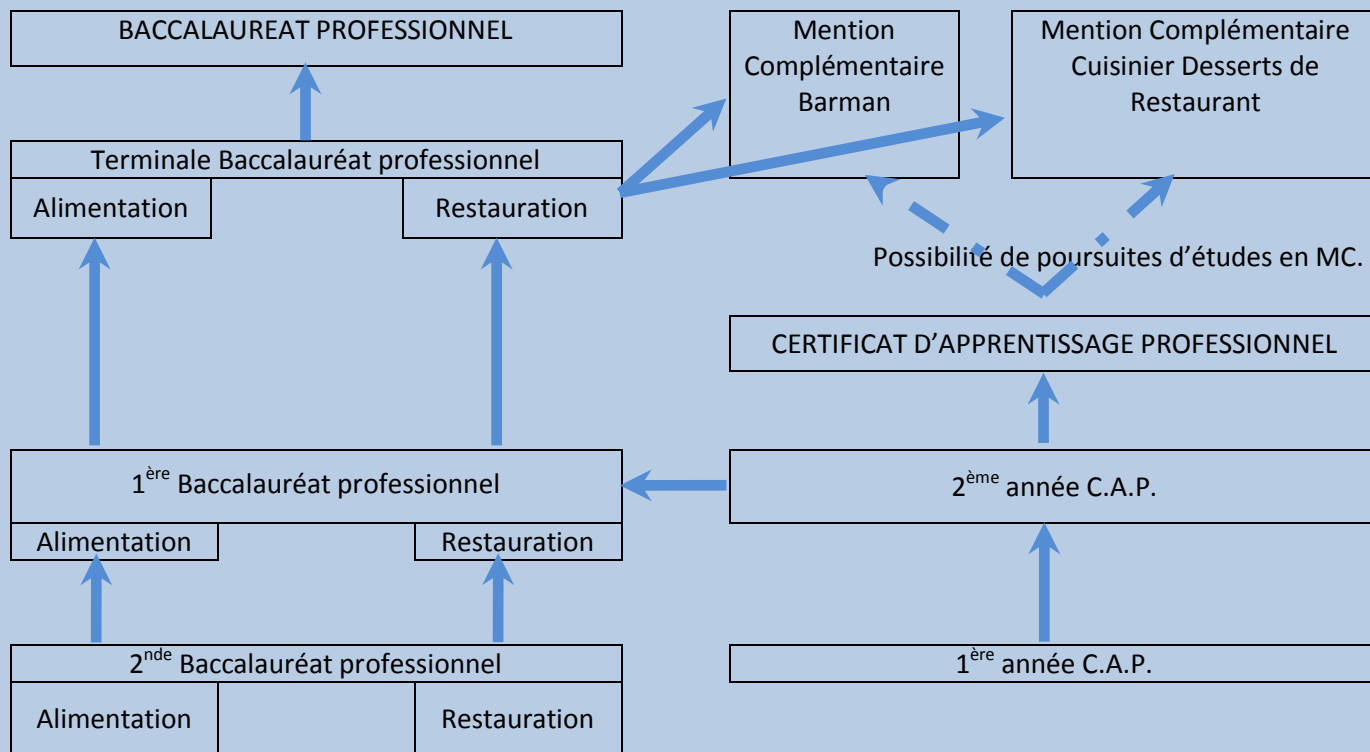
BACCALAUREAT PROFESSIONNEL

Mention Complémentaire Barman

Mention Complémentaire Cuisinier Desserts de Restaurant

Terminale Baccalauréat professionnel

Alimentation

Restauration

Possibilité de poursuites d'études en MC.

CERTIFICAT D'APPRENTISSAGE PROFESSIONNEL

$1^{ère}$ Baccalauréat professionnel

Alimentation

Restauration

$2^{ème}$ année C.A.P.

$2^{nde}$ Baccalauréat professionnel

Alimentation

Restauration

$1^{ère}$ année C.A.P.